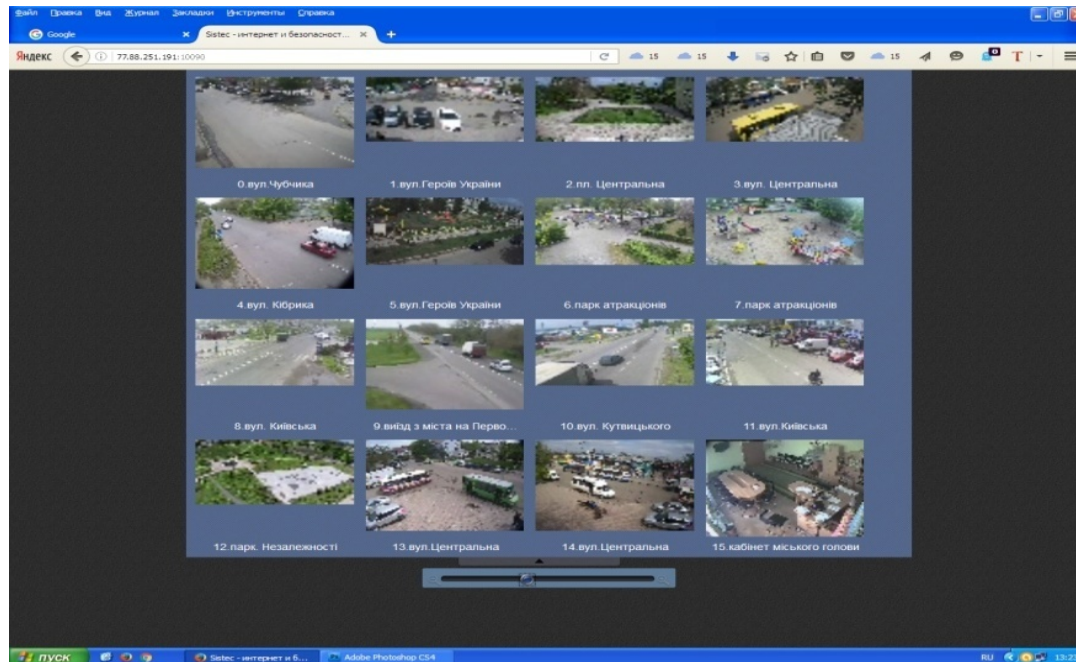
Файл Правка Вид Журнал Закладки Инструменты Справка

Google

Sistec - интернет и безопасност...

Яндекс 77.88.251.191:10090

15 15 15

0.вул.Чубчика

1.вул.Героїв України

2.пл. Центральна

3.вул. Центральна

4.вул. Кібрика

5.вул.Героїв України

6.парк атракціонів

7.парк атракціонів

8.вул. Київська

9.виїзд з міста на Перво...

10.вул. Кутвицького

11.вул.Київська

12.парк. Незалежності

13.вул.Центральна

14.вул.Центральна

15.кабінет міського голови

пуск

Sistec - интернет и б...

Adobe Photoshop CS4

RU 13:2